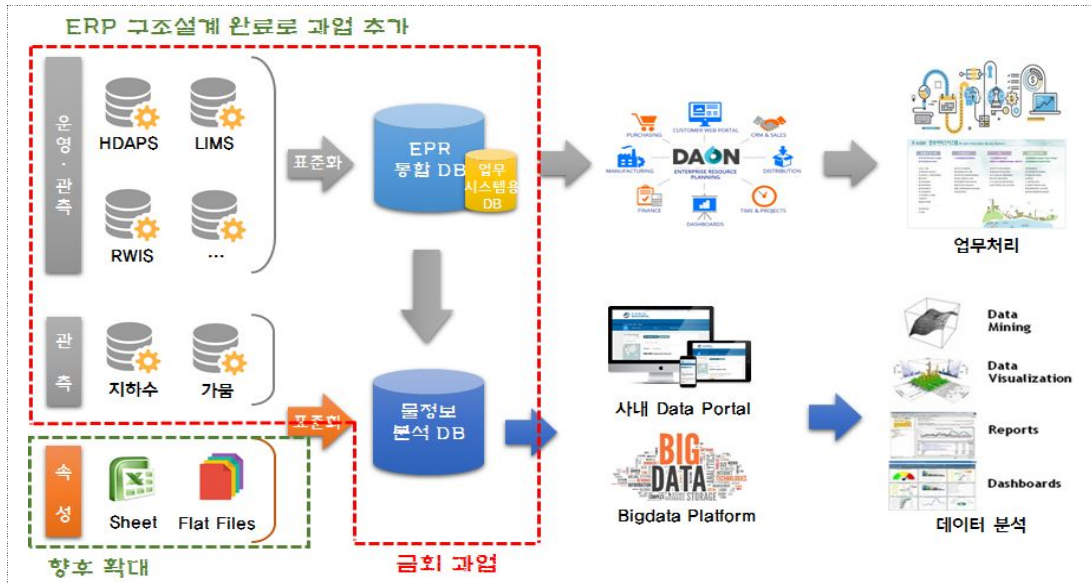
ERP 구조설계 완료로 과업 추가

운영·관측

HDAPS

LIMS

RWIS

...

관측

지하수

가뭄

속성

Sheet

Flat Files

향후 확대

표준화

EPR 통합 DB

업무 시스템용 DB

표준화

물정보 분석 DB

금회 과업

PURCHASING

CUSTOMER WEB PORTAL

CRM & SALES

MANUFACTURING

DAON

ENTERPRISE RESOURCE PLANNING

DISTRIBUTION

FINANCE

DASHBOARDS

TIME & PROJECTS

업무처리

사내 Data Portal

BIG DATA

Bigdata Platform

Data Mining

Data Visualization

Reports

Dashboards

데이터 분석